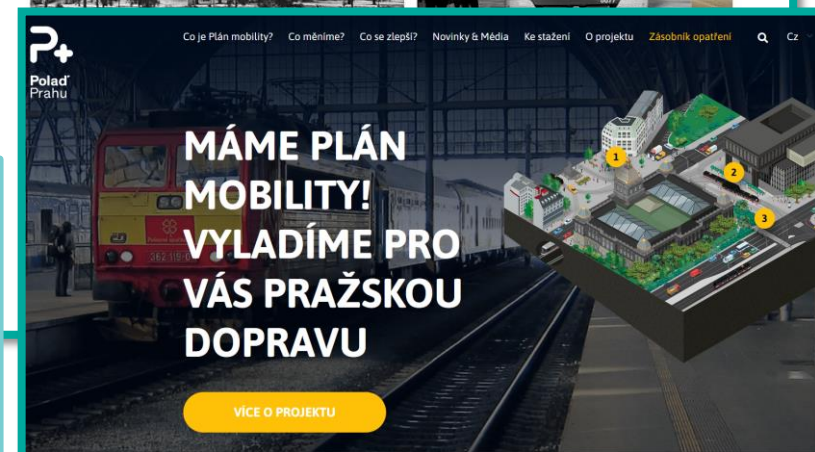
P+
Poladˇ
Prahu

Co je Plán mobility? Co měníme? Co se zlepší? Novinky & Média Ke stažení O projektu Zásobník opatření Cz

MÁME PLÁN MOBILITY! VYLADÍME PRO VÁS PRAŽSKOU DOPRAVU

VÍCE O PROJEKTU

1
2
3